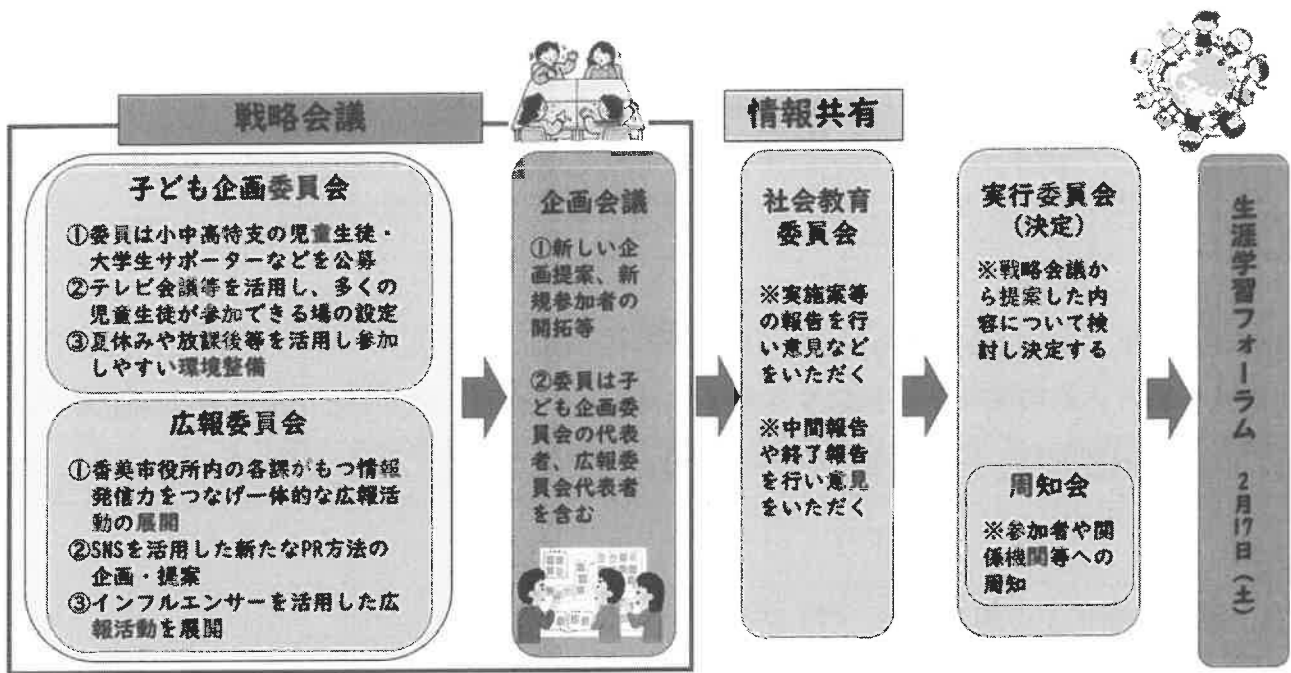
戦略会議

子ども企画委員会

①委員は小中高特支の児童生徒・大学生サポーターなどを公募
②テレビ会議等を活用し、多くの児童生徒が参加できる場の設定
③夏休みや放課後等を活用し参加しやすい環境整備

広報委員会

①香美市役所内の各課がもつ情報発信力をつなげ一体的な広報活動の展開
②SNSを活用した新たなPR方法の企画・提案
③インフルエンサーを活用した広報活動を展開

企画会議

①新しい企画提案、新規参加者の開拓等

②委員は子ども企画委員会の代表者、広報委員会代表者を含む

情報共有

社会教育委員会

※実施案等の報告を行い意見などをいただく

※中間報告や終了報告を行い意見をいただく

実行委員会
(決定)

※戦略会議から提案した内容について検討し決定する

周知会

※参加者や関係機関等への周知

生涯学習フォーラム 2月17日(土)